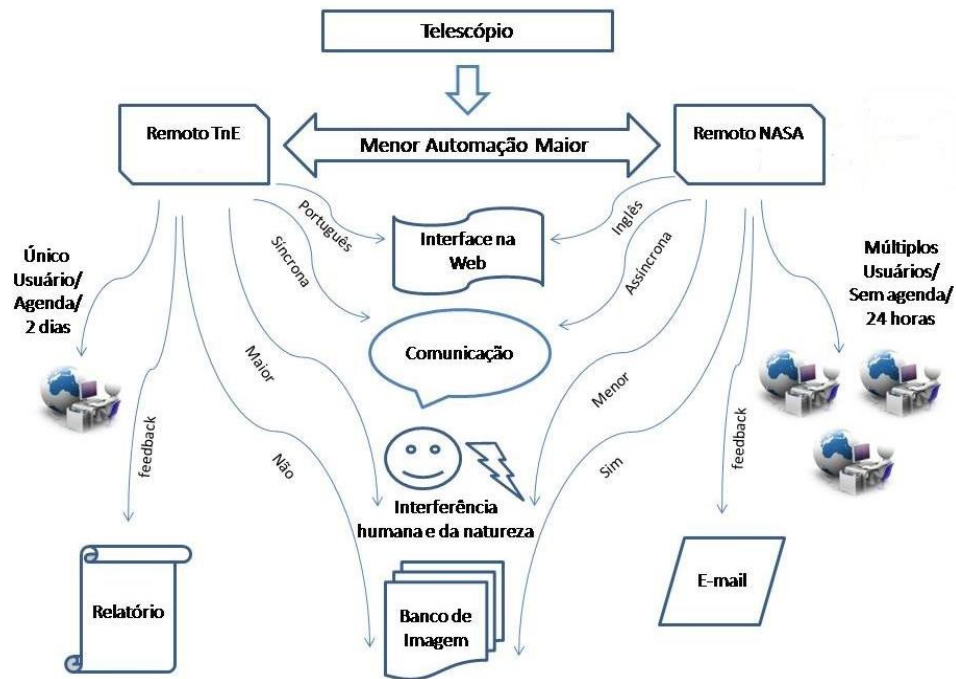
Telescópio

Remoto TnE

Menor Automação Maior

Remoto NASA

Português

Inglês

Sincrona

Assincrona

Interface na Web

Único Usuário/ Agenda/ 2 dias

Múltiplos Usuários/ Sem agenda/ 24 horas

Comunicação

Maior

Menor

feedback

feedback

Não

Sim

Interferência humana e da natureza

Relatório

Banco de Imagem

E-mail